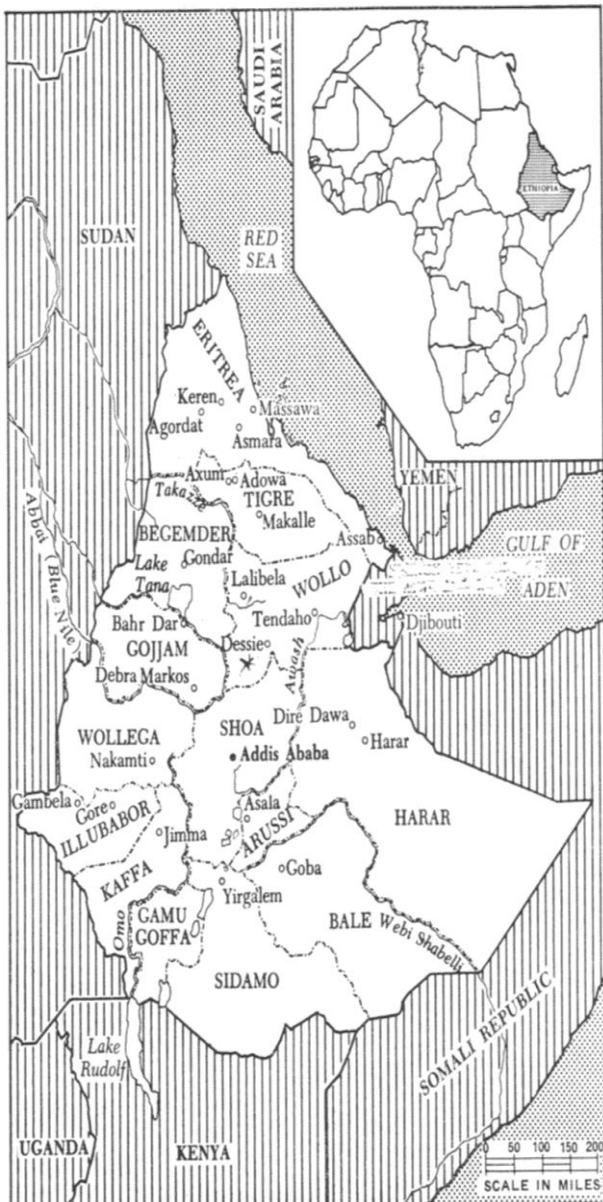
SAUDI ARABIA

ETHIOPIA

SUDAN

RED SEA

ERITREA
Keren
Massawa
Agordat
Asmara
Axum
Adowa
Takazze
TIGRE
Makalle
YEMEN
BEGEMDER
Assab
GULF OF ADEN
Gondar
Lake Tana
Lalibela
WOLLO
Abbai (Blue Nile)
Bahr Dar
Tendaho
Djibouti
GOJJAM
Dessie
Awash
Debra Markos
Dire Dawa
WOLLEGA
SHOA
Harar
Nakamti
Addis Ababa
Gambela
Gore
Asala
HARAR
ILLUBABOR
ARUSSI
Jimma
Goba
KAFFA
Yirgalem
Omo
GAMU GOFFA
BALE
Webi Shabelli
SIDAMO
SOMALI REPUBLIC
Lake Rudolf
UGANDA
KENYA
0 50 100 150 200
SCALE IN MILES